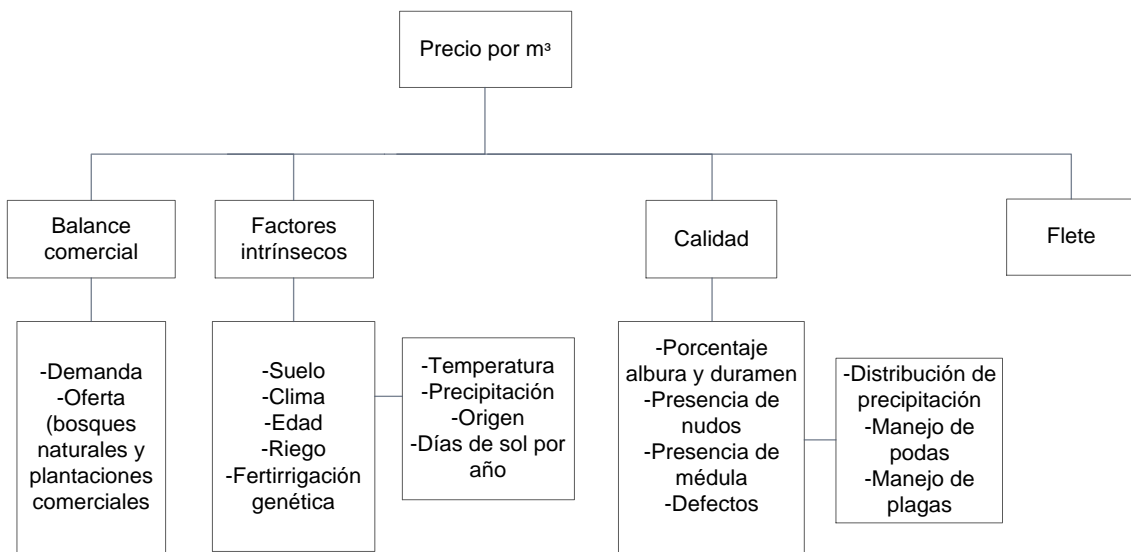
Precio por m³

Balance comercial

Factores intrínsecos

Calidad

Flete

-Demanda
-Oferta (bosques naturales y plantaciones comerciales

-Suelo
-Clima
-Edad
-Riego
-Fertirrigación genética

-Temperatura
-Precipitación
-Origen
-Días de sol por año

-Porcentaje albura y duramen
-Presencia de nudos
-Presencia de médula
-Defectos

-Distribución de precipitación
-Manejo de podas
-Manejo de plagas